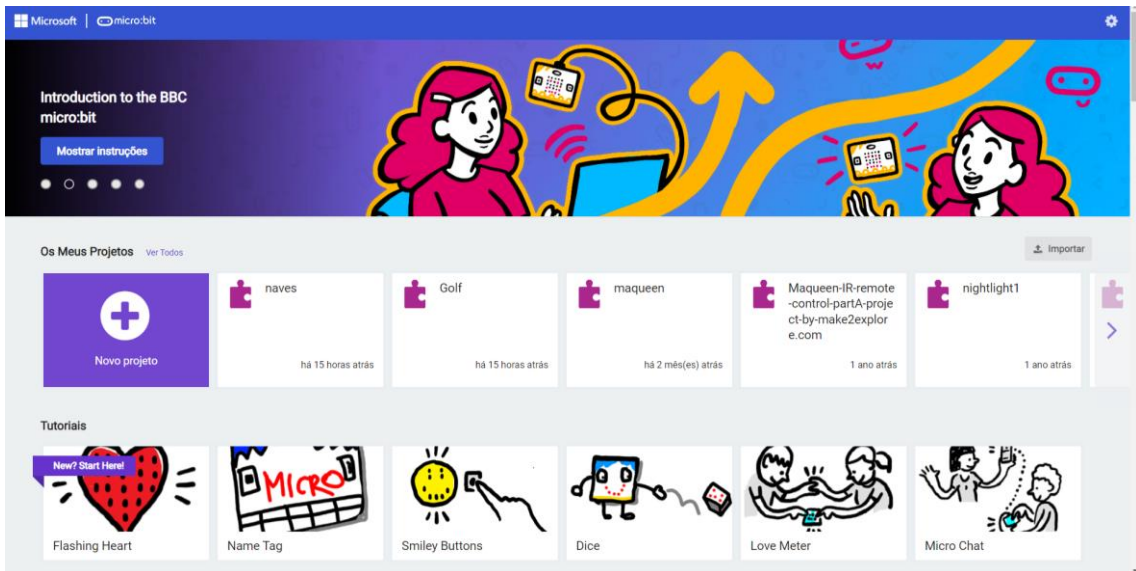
Microsoft | micro:bit

Introduction to the BBC micro:bit

Mostrar instruções

Os Meus Projetos Ver Todos

Importar

Novo projeto

naves
há 15 horas atrás

Golf
há 15 horas atrás

maqueen
há 2 mês(es) atrás

Maqueen-IR-remote-control-partA-project-by-make2explore.com
1 ano atrás

nightlight1
1 ano atrás

Tutoriais

New? Start Here!

Flashing Heart

MICRO

Name Tag

Smiley Buttons

Dice

Love Meter

Micro Chat